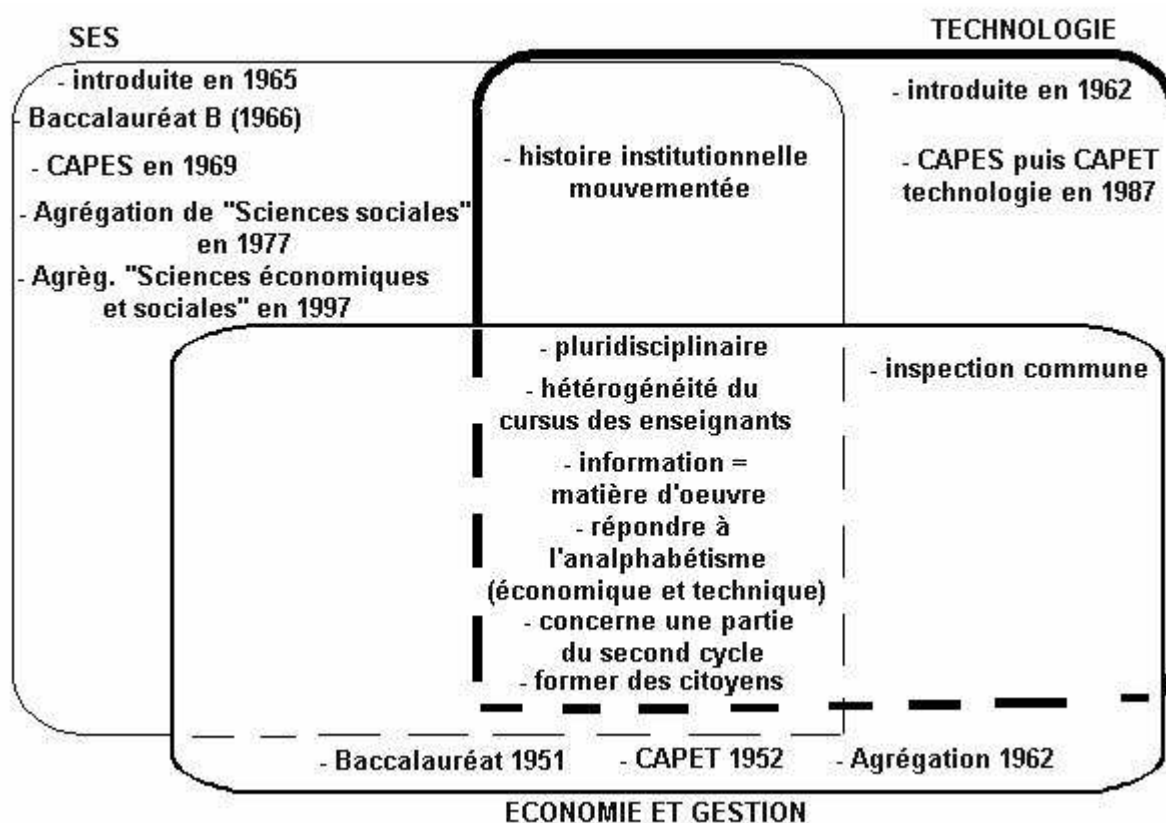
SES

TECHNOLOGIE

- introduite en 1965

- Baccalauréat B (1966)

- CAPES en 1969

- Agrégation de "Sciences sociales" en 1977

- Agrèg. "Sciences économiques et sociales" en 1997

- histoire institutionnelle mouvementée

- introduite en 1962

- CAPES puis CAPET technologie en 1987

- pluridisciplinaire

- hétérogénéité du cursus des enseignants

- information = matière d'oeuvre

- répondre à l'analphabétisme (économique et technique)

- concerne une partie du second cycle

- former des citoyens

- inspection commune

- Baccalauréat 1951

- CAPET 1952

- Agrégation 1962

ECONOMIE ET GESTION